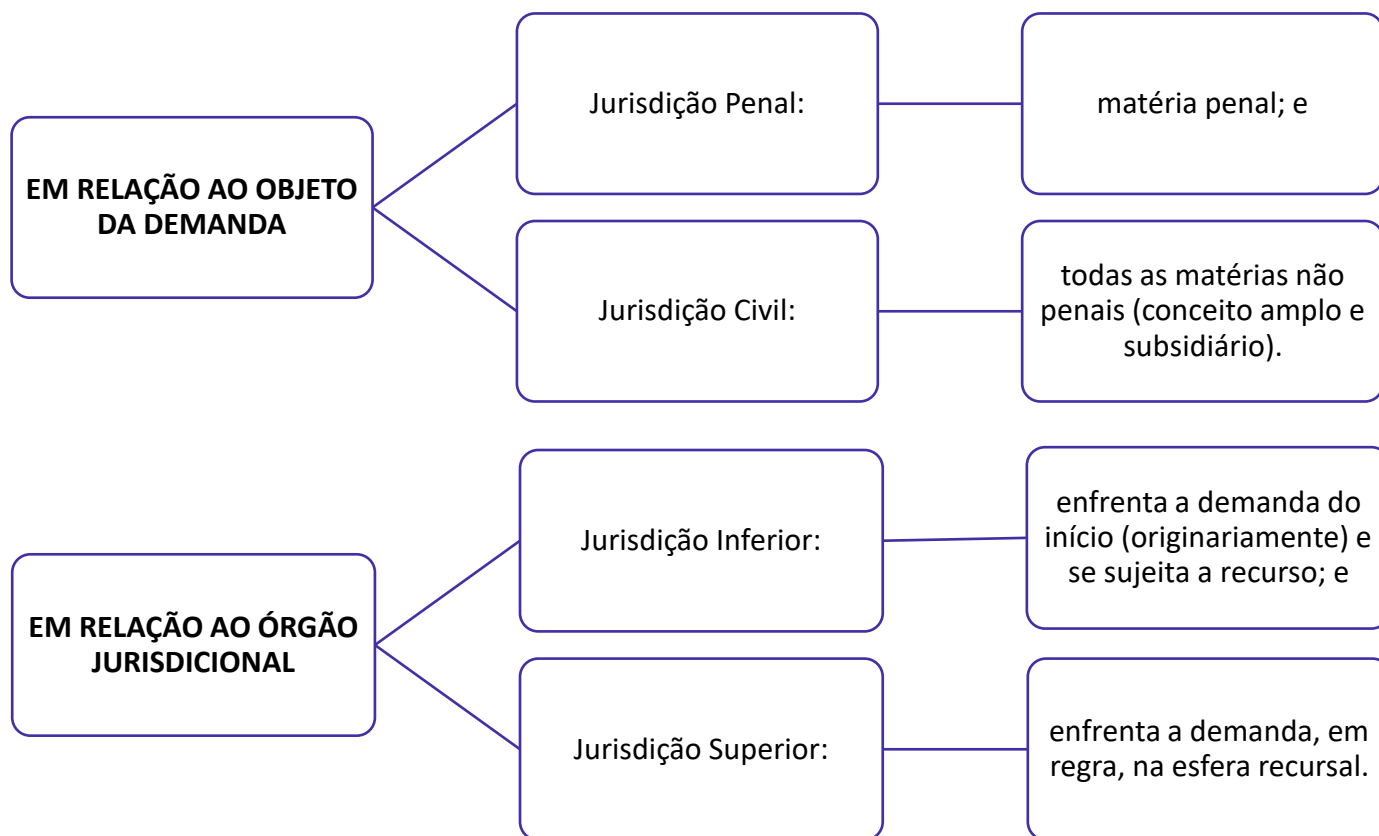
EM RELAÇÃO AO OBJETO DA DEMANDA

Jurisdição Penal:

matéria penal; e

Jurisdição Civil:

todas as matérias não penais (conceito amplo e subsidiário).

EM RELAÇÃO AO ÓRGÃO JURISDICIONAL

Jurisdição Inferior:

enfrenta a demanda do início (originariamente) e se sujeita a recurso; e

Jurisdição Superior:

enfrenta a demanda, em regra, na esfera recursal.